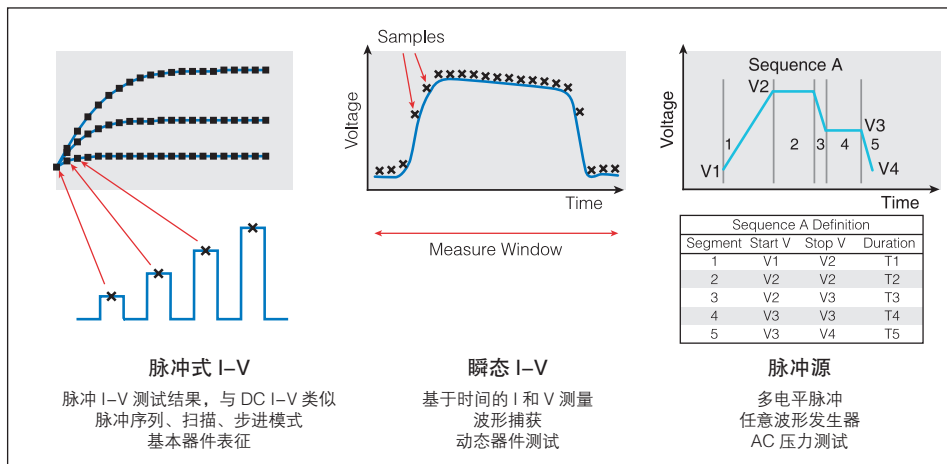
Samples

Voltage

Time

Measure Window

Sequence A

V2

Voltage

1

2

3

4

V3

5

V1

V4

Time

| Sequence A Definition | | | |
|---|---|---|---|
| Segment | Start V | Stop V | Duration |
| 1 | V1 | V2 | T1 |
| 2 | V2 | V2 | T2 |
| 3 | V2 | V3 | T3 |
| 4 | V3 | V3 | T4 |
| 5 | V3 | V4 | T5 |

脉冲式 I–V

脉冲 I–V 测试结果，与 DC I–V 类似
脉冲序列、扫描、步进模式
基本器件表征

瞬态 I–V

基于时间的 I 和 V 测量
波形捕获
动态器件测试

脉冲源

多电平脉冲
任意波形发生器
AC 压力测试